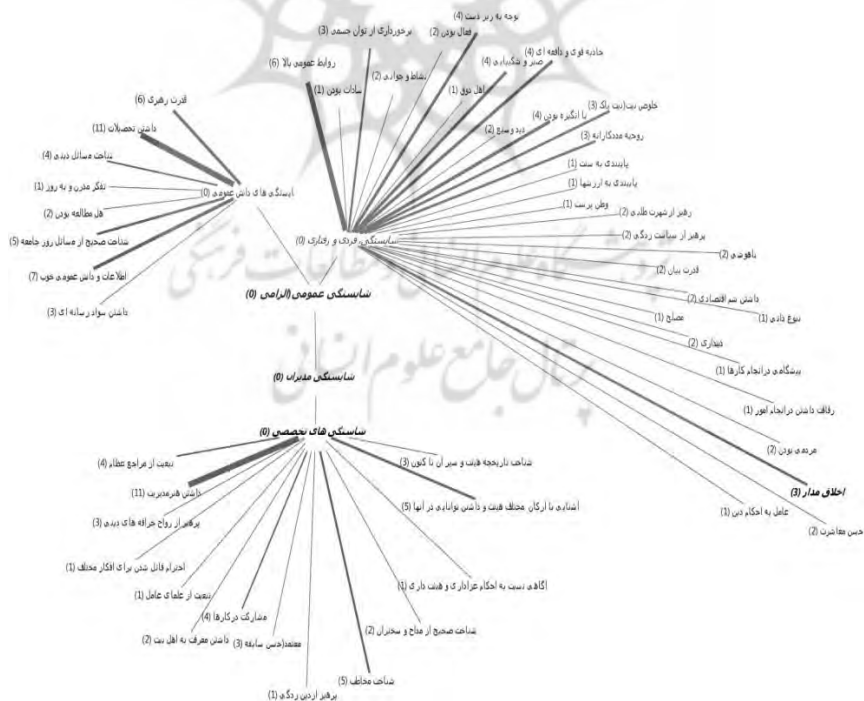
توجه به زیر دست (4)
برخورداری از توان جسمی (3)
فعال بودن (2)
جاذبه قوی و دافعه ای (4)
روابط عمومی بالا (6)
نشاط و جوانی (2)
صبر و شکیبایی (4)
سادات بودن (1)
اهل ذوق (1)
خلوص نیت پاک (3)
قدرت رهبری (6)
با انگیزه بودن (4)
دید وسیع (2)
روحیه مددکارانه (3)
داشتن تحصیلات (11)
شناخت مسائل دینی (4)
پایبندی به سنت (1)
تفکر مدرن و به روز (1)
پایبندی به ارزشها (1)
وطن پرست (1)
اهل مطالعه بودن (2)
شایستگی های دانش عمومی (0)
رهیز از شهرت طلبی (2)
پرهیز از تجملات زندگی (2)
شناخت صحیح از مسائل روز جامعه (5)
شایستگی فردی و رفتاری (0)
باهوش (2)
قدرت بیان (2)
اطلاعات و دانش عمومی خوب (7)
داشتن سواد رسانه ای (3)
شایستگی عمومی (الزامی) (0)
داشتن تمکن اقتصادی (2)
نبوغ ذاتی (1)
مصلح (1)
دینداری (2)
پیشگامی در انجام کارها (1)
شایستگی مدیران (0)
رفاقت داشتن در انجام امور (1)
شایستگی های تخصصی (0)
مردمی بودن (2)
تبعیت از مراجع عظام (4)
شناخت تاریخچه هیئت و سیر آن تا کنون (3)
اخلاق مدار (3)
داشتن هنرمدیریت (11)
عامل به احکام دین (1)
حسن معاشرت (2)
پرهیز از رواج خرافه های دینی (3)
آشنایی با ارکان مختلف هیئت و داشتن توانایی در آنها (5)
احترام قائل شدن برای افکار مختلف (1)
آگاهی نسبت به احکام عزاداری و هیئت داری (1)
تبعیت از علمای عامل (1)
مشارکت در کارها (4)
شناخت صحیح از مداح و سخنران (2)
داشتن معرفت به اهل بیت (2)
معتمد(حسن سابقه) (3)
شناخت مخاطب (5)
پرهیز ازدین زدگی (1)